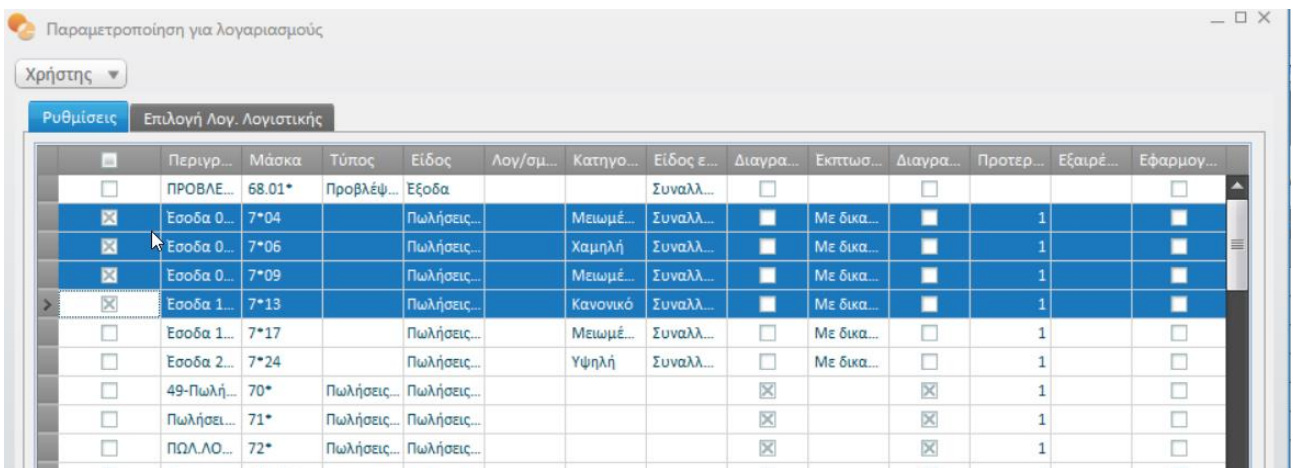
Παραμετροποίηση για λογαριασμούς

Χρήστης ▼

Ρυθμίσεις | Επιλογή Λογ. Λογιστικής

| | Περιγρ... | Μάσκα | Τύπος | Είδος | Λογ/σμ... | Κατηγο... | Είδος ε... | Διαγρα... | Εκπτωσ... | Διαγρα... | Προτερ... | Εξαιρέ... | Εφαρμογ... |
|---|---|---|---|---|---|---|---|---|---|---|---|---|---|
| ☐ | ΠΡΟΒΛΕ... | 68.01* | Προβλέψ... | Έξοδα | | | Συναλλ... | ☐ | | ☐ | | | ☐ |
| ☒ | Έσοδα 0... | 7*04 | | Πωλήσεις... | | Μειωμέ... | Συναλλ... | ☐ | Με δικα... | ☐ | 1 | | ☐ |
| ☒ | Έσοδα 0... | 7*06 | | Πωλήσεις... | | Χαμηλή | Συναλλ... | ☐ | Με δικα... | ☐ | 1 | | ☐ |
| ☒ | Έσοδα 0... | 7*09 | | Πωλήσεις... | | Μειωμέ... | Συναλλ... | ☐ | Με δικα... | ☐ | 1 | | ☐ |
| ☒ | Έσοδα 1... | 7*13 | | Πωλήσεις... | | Κανονικό | Συναλλ... | ☐ | Με δικα... | ☐ | 1 | | ☐ |
| ☐ | Έσοδα 1... | 7*17 | | Πωλήσεις... | | Μειωμέ... | Συναλλ... | ☐ | Με δικα... | ☐ | 1 | | ☐ |
| ☐ | Έσοδα 2... | 7*24 | | Πωλήσεις... | | Υψηλή | Συναλλ... | ☐ | Με δικα... | ☐ | 1 | | ☐ |
| ☐ | 49-Πωλή... | 70* | Πωλήσεις... | Πωλήσεις... | | | | ☒ | | ☒ | 1 | | ☐ |
| ☐ | Πωλήσει... | 71* | Πωλήσεις... | Πωλήσεις... | | | | ☒ | | ☒ | 1 | | ☐ |
| ☐ | ΠΩΛ.ΛΟ... | 72* | Πωλήσεις... | Πωλήσεις... | | | | ☒ | | ☒ | 1 | | ☐ |